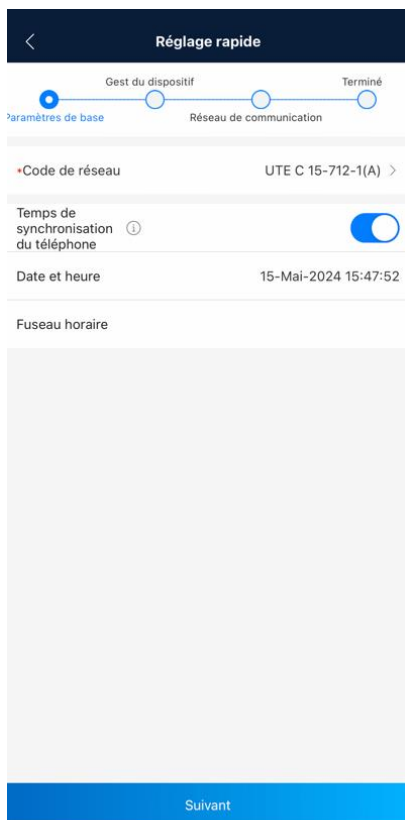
Réglage rapide

Gest du dispositif
Terminé
aramètres de base
Réseau de communication

*Code de réseau
UTE C 15-712-1(A)

Temps de synchronisation du téléphone

Date et heure
15-Mai-2024 15:47:52

Fuseau horaire

Suivant